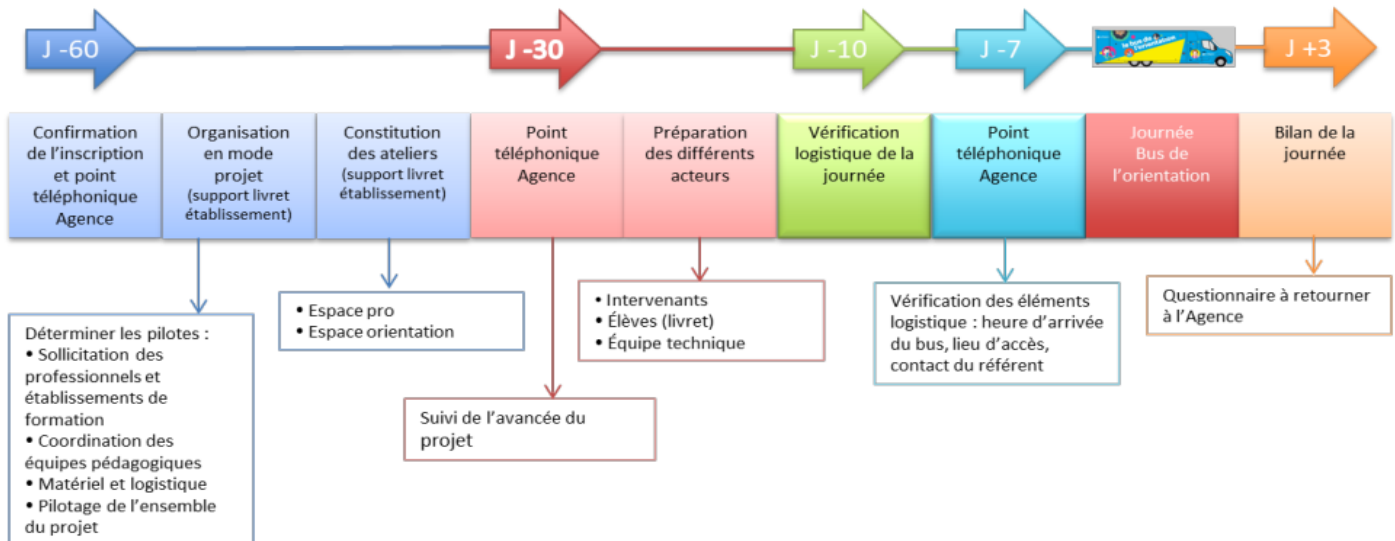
J -60

J -30

J -10

J -7

le bus de l'orientation

J +3

Confirmation de l'inscription et point téléphonique Agence

Organisation en mode projet (support livret établissement)

Constitution des ateliers (support livret établissement)

Point téléphonique Agence

Préparation des différents acteurs

Vérification logistique de la journée

Point téléphonique Agence

Journée Bus de l'orientation

Bilan de la journée

Déterminer les pilotes :
• Sollicitation des professionnels et établissements de formation
• Coordination des équipes pédagogiques
• Matériel et logistique
• Pilotage de l'ensemble du projet

• Espace pro
• Espace orientation

Suivi de l'avancée du projet

• Intervenants
• Élèves (livret)
• Équipe technique

Vérification des éléments logistique : heure d'arrivée du bus, lieu d'accès, contact du référent

Questionnaire à retourner à l'Agence